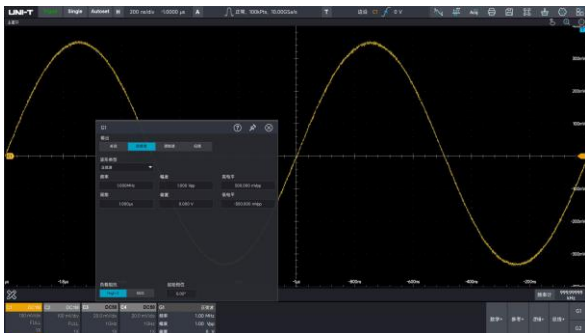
UNI-T Single Autoset 200 ns/div 1.0000 μs A 正常, 100kPts, 10.0GSa/s T 边沿 f 0 V

G1

1.000MHz 1.000 Vpp 500.000 mVpp

1.000μs 0.000 V -500.000 mVpp

-10μs -800ns -400ns -200ns

0.00°

C1 C2 C3 C4 G1

1.00 MHz

1.00 Vpp